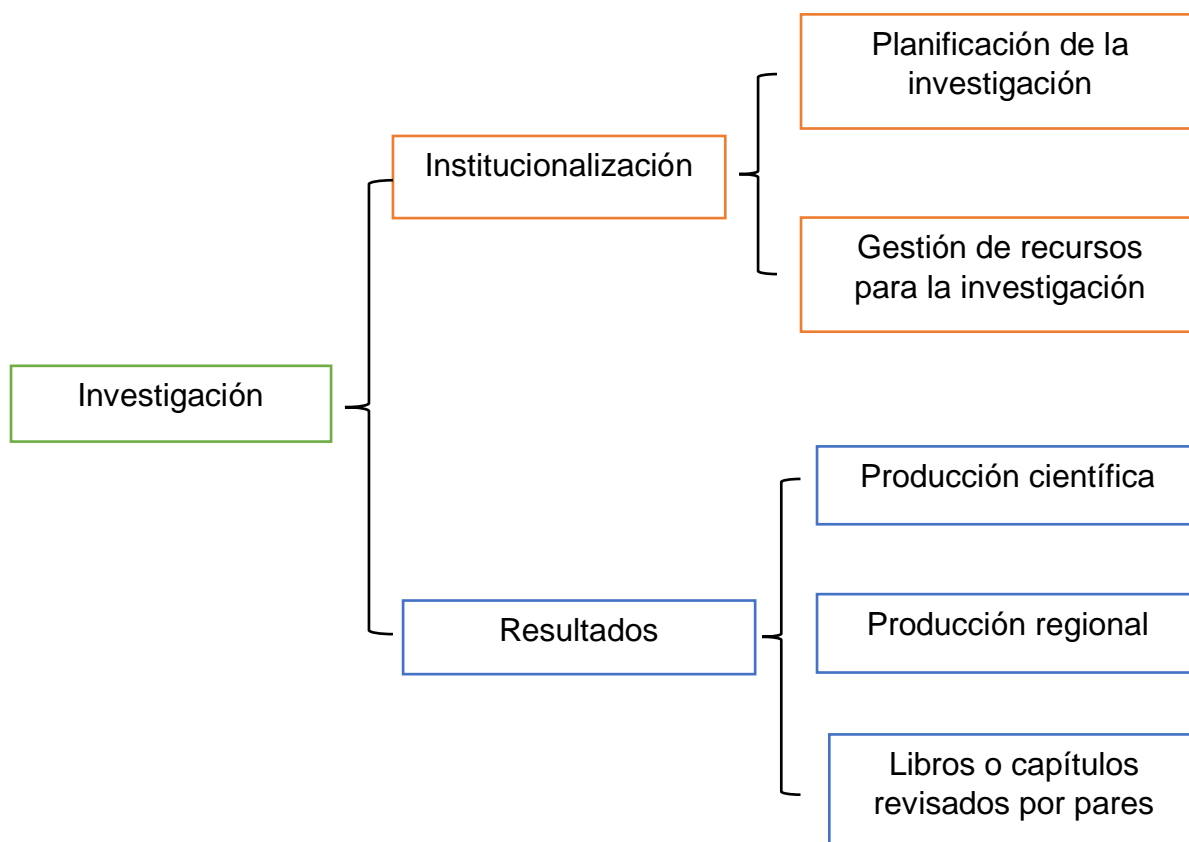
Investigación

Institucionalización

Planificación de la investigación

Gestión de recursos para la investigación

Resultados

Producción científica

Producción regional

Libros o capítulos revisados por pares